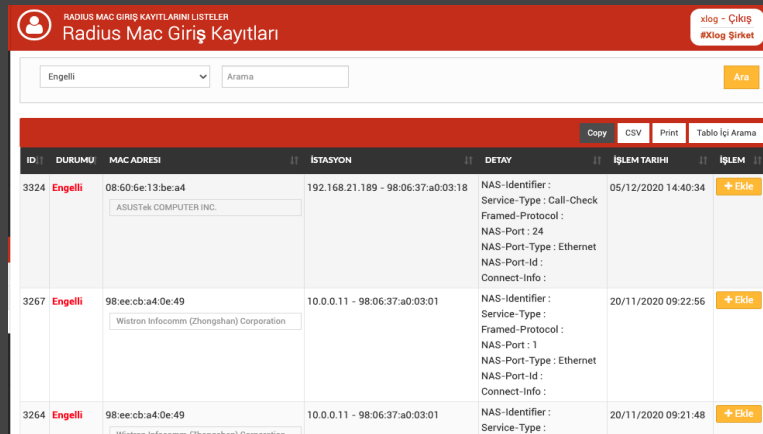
RADIUS MAC GIRIŞ KAYITLARINI LISTELER
Radius Mac Giriş Kayıtları

xlog - Çıkış
#Xlog Şirket

Engelli
Arama
Ara

Copy CSV Print Tablo İçi Arama

| ID | DURUMU | MAC ADRESI | İSTASYON | DETAY | İŞLEM TARIHI | İŞLEM |
|---|---|---|---|---|---|---|
| 3324 | Engelli | 08:60:6e:13:be:a4 ASUSTek COMPUTER INC. | 192.168.21.189 - 98:06:37:a0:03:18 | NAS-Identifier : Service-Type : Call-Check Framed-Protocol : NAS-Port : 24 NAS-Port-Type : Ethernet NAS-Port-Id : Connect-Info : | 05/12/2020 14:40:34 | + Ekle |
| 3267 | Engelli | 98:ee:cb:a4:0e:49 Wistron Infocomm (Zhongshan) Corporation | 10.0.0.11 - 98:06:37:a0:03:01 | NAS-Identifier : Service-Type : Framed-Protocol : NAS-Port : 1 NAS-Port-Type : Ethernet NAS-Port-Id : Connect-Info : | 20/11/2020 09:22:56 | + Ekle |
| 3264 | Engelli | 98:ee:cb:a4:0e:49 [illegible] | 10.0.0.11 - 98:06:37:a0:03:01 | NAS-Identifier : Service-Type : | 20/11/2020 09:21:48 | + Ekle |